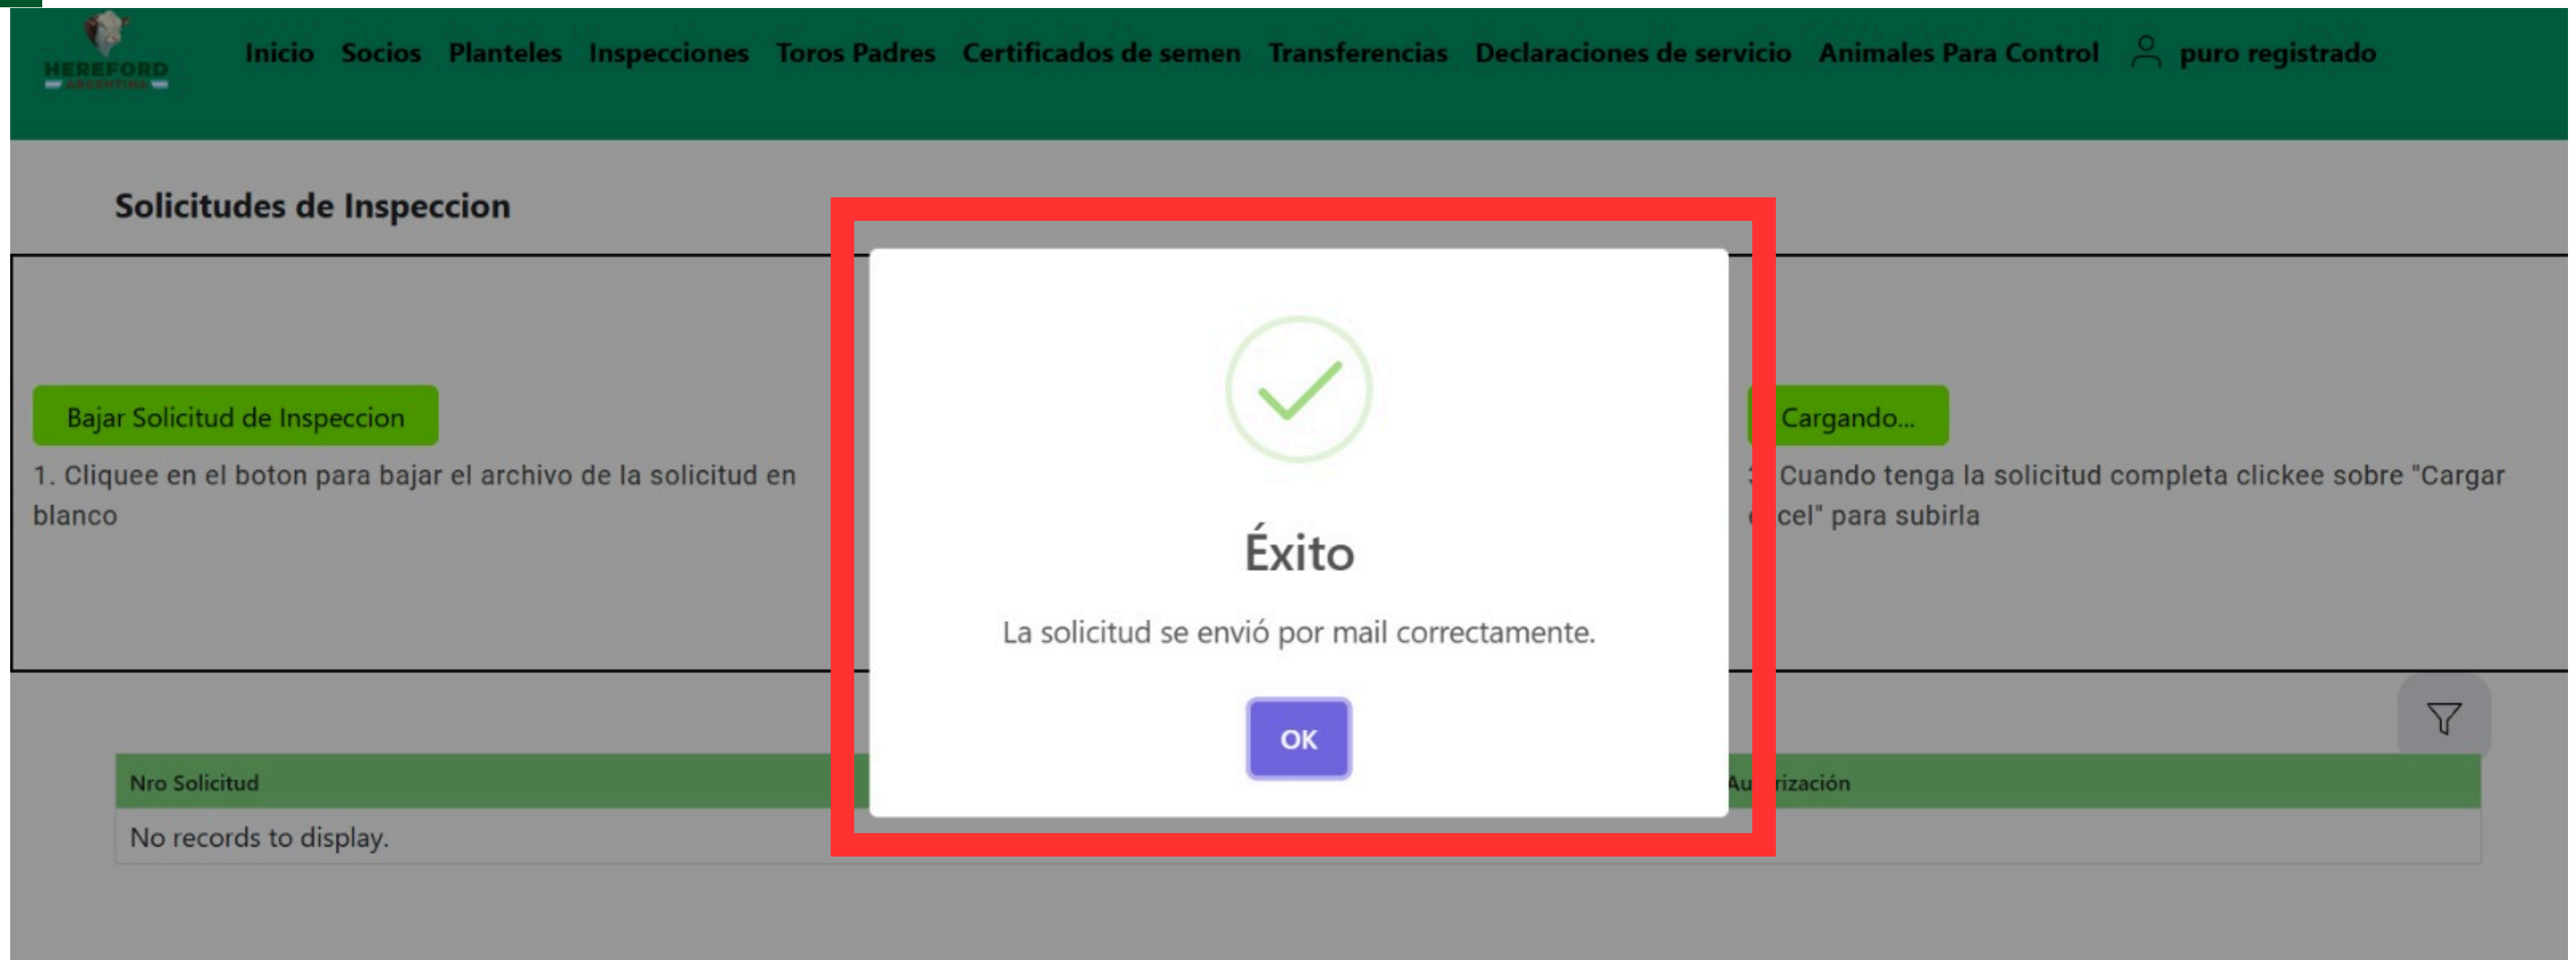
HEREFORD ARGENTINA

Inicio Socios Planteles Inspecciones Toros Padres Certificados de semen Transferencias Declaraciones de servicio Animales Para Control puro registrado

Solicitudes de Inspeccion

Bajar Solicitud de Inspeccion

1. Cliquee en el boton para bajar el archivo de la solicitud en blanco

Cargando...

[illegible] Cuando tenga la solicitud completa clickee sobre "Cargar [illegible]cel" para subirla

Éxito

La solicitud se envió por mail correctamente.

OK

Nro Solicitud

Au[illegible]rización

No records to display.